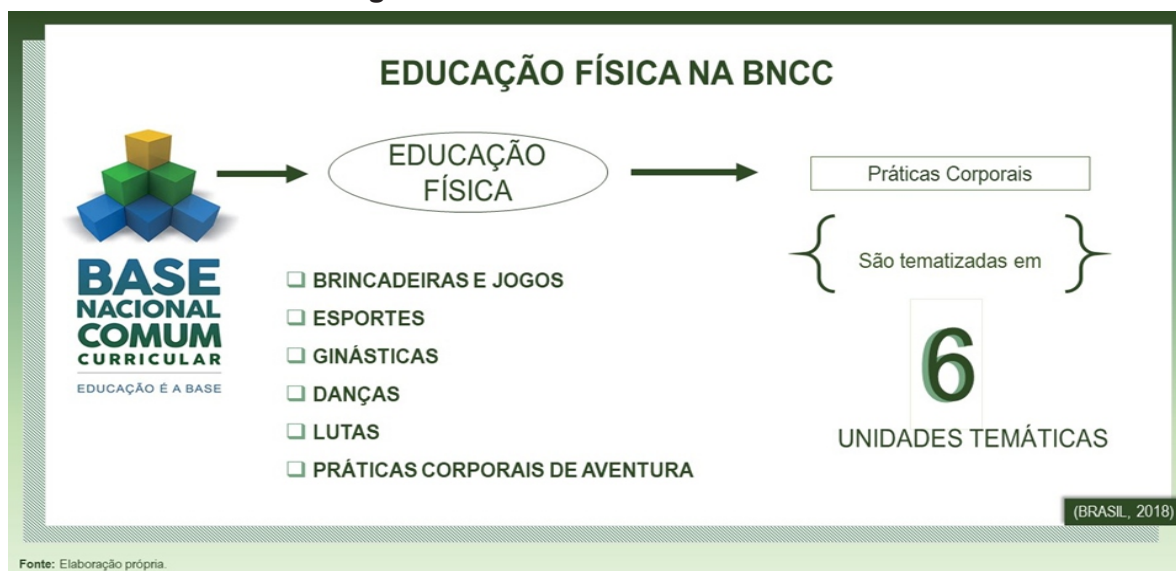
EDUCAÇÃO FÍSICA NA BNCC

BASE NACIONAL COMUM CURRICULAR
EDUCAÇÃO É A BASE

EDUCAÇÃO FÍSICA

Práticas Corporais

São tematizadas em

6

UNIDADES TEMÁTICAS

❑ BRINCADEIRAS E JOGOS
❑ ESPORTES
❑ GINÁSTICAS
❑ DANÇAS
❑ LUTAS
❑ PRÁTICAS CORPORAIS DE AVENTURA

(BRASIL, 2018)

Fonte: Elaboração própria.